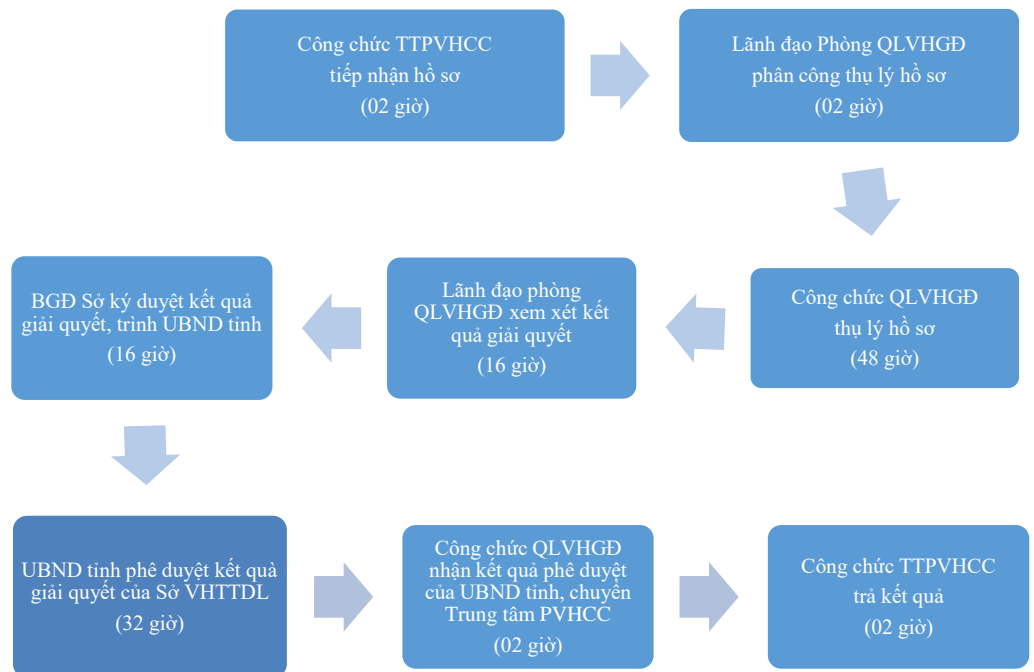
Công chức TTPVHCC tiếp nhận hồ sơ
(02 giờ)

Lãnh đạo Phòng QLVHGĐ phân công thụ lý hồ sơ
(02 giờ)

Công chức QLVHGĐ thụ lý hồ sơ
(48 giờ)

Lãnh đạo phòng QLVHGĐ xem xét kết quả giải quyết
(16 giờ)

BGĐ Sở ký duyệt kết quả giải quyết, trình UBND tỉnh
(16 giờ)

UBND tỉnh phê duyệt kết quả giải quyết của Sở VHTTDL
(32 giờ)

Công chức QLVHGĐ nhận kết quả phê duyệt của UBND tỉnh, chuyển Trung tâm PVHCC
(02 giờ)

Công chức TTPVHCC trả kết quả
(02 giờ)